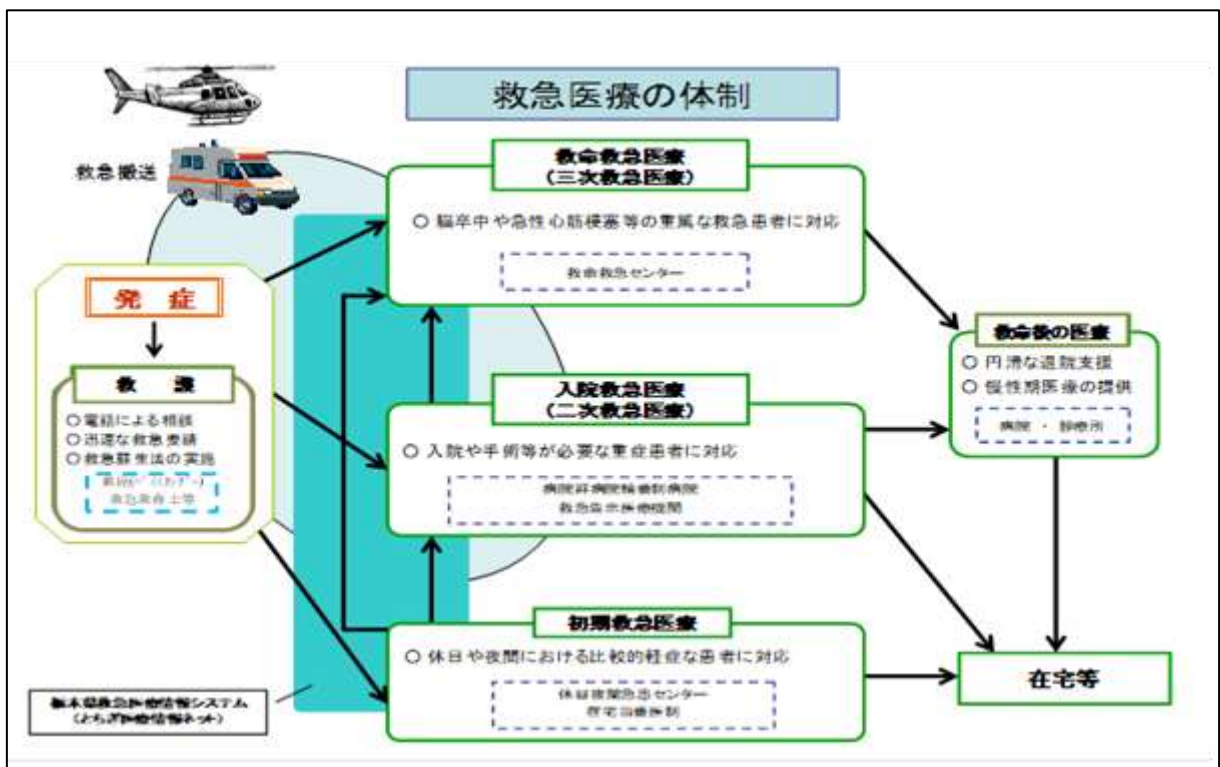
救急医療の体制

救急搬送

発症

救護

○ 電話による相談
○ 迅速な救急要請
○ 救急蘇生法の実施

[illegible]
救急救命士等

救命救急医療
（三次救急医療）

○ 脳卒中や急性心筋梗塞等の重篤な救急患者に対応

救命救急センター

入院救急医療
（二次救急医療）

○ 入院や手術等が必要な重症患者に対応

病院群輪番制病院
救急告示医療機関

初期救急医療

○ 休日や夜間における比較的軽症な患者に対応

休日夜間急患センター
在宅当番医制

救命後の医療

○ 円滑な退院支援
○ 慢性期医療の提供

病院 ・ 診療所

在宅等

栃木県救急医療情報システム
（とちぎ医療情報ネット）